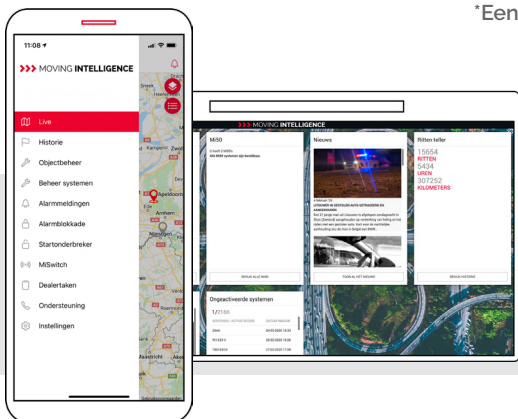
*Een

11:08

MOVING INTELLIGENCE

Live
Historie
Objectbeheer
Beheer systemen
Alarmmeldingen
Alarmblokkade
Startonderbreker
MiSwitch
Dealertaken
Ondersteuning
Instellingen

Zwolle
Apeldoorn
Arnhem
Nijmegen
Maastricht

MOVING INTELLIGENCE

MiSO
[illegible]
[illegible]

Nieuws
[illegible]
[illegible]
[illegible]

Ritten teller
15654
RITTEN
5434
UREN
307252
KILOMETERS

BEKIJK ALLE MIKS

TOON ALLE NIEUWS

BEKIJK HISTORIE

Ongeactiveerde systemen
1/7166
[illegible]